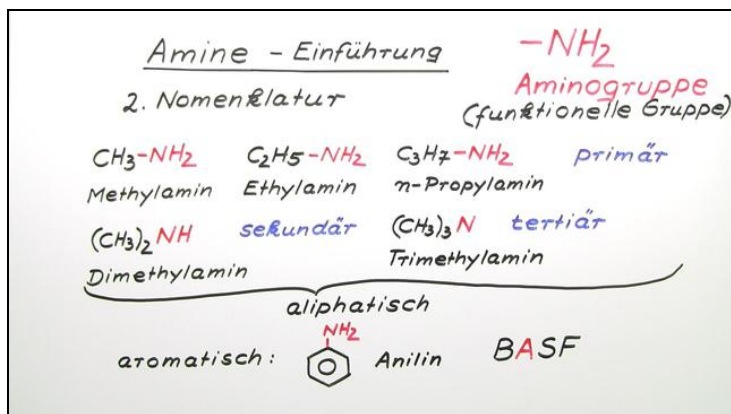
Amine - Einführung

$-NH_2$
Aminogruppe
(funktionelle Gruppe)

2. Nomenklatur

$CH_3-NH_2$ Methylamin
$C_2H_5-NH_2$ Ethylamin
$C_3H_7-NH_2$ n-Propylamin
primär

$(CH_3)_2NH$ Dimethylamin
sekundär
$(CH_3)_3N$ Trimethylamin
tertiär

aliphatisch

aromatisch: $NH_2$ Anilin BASF